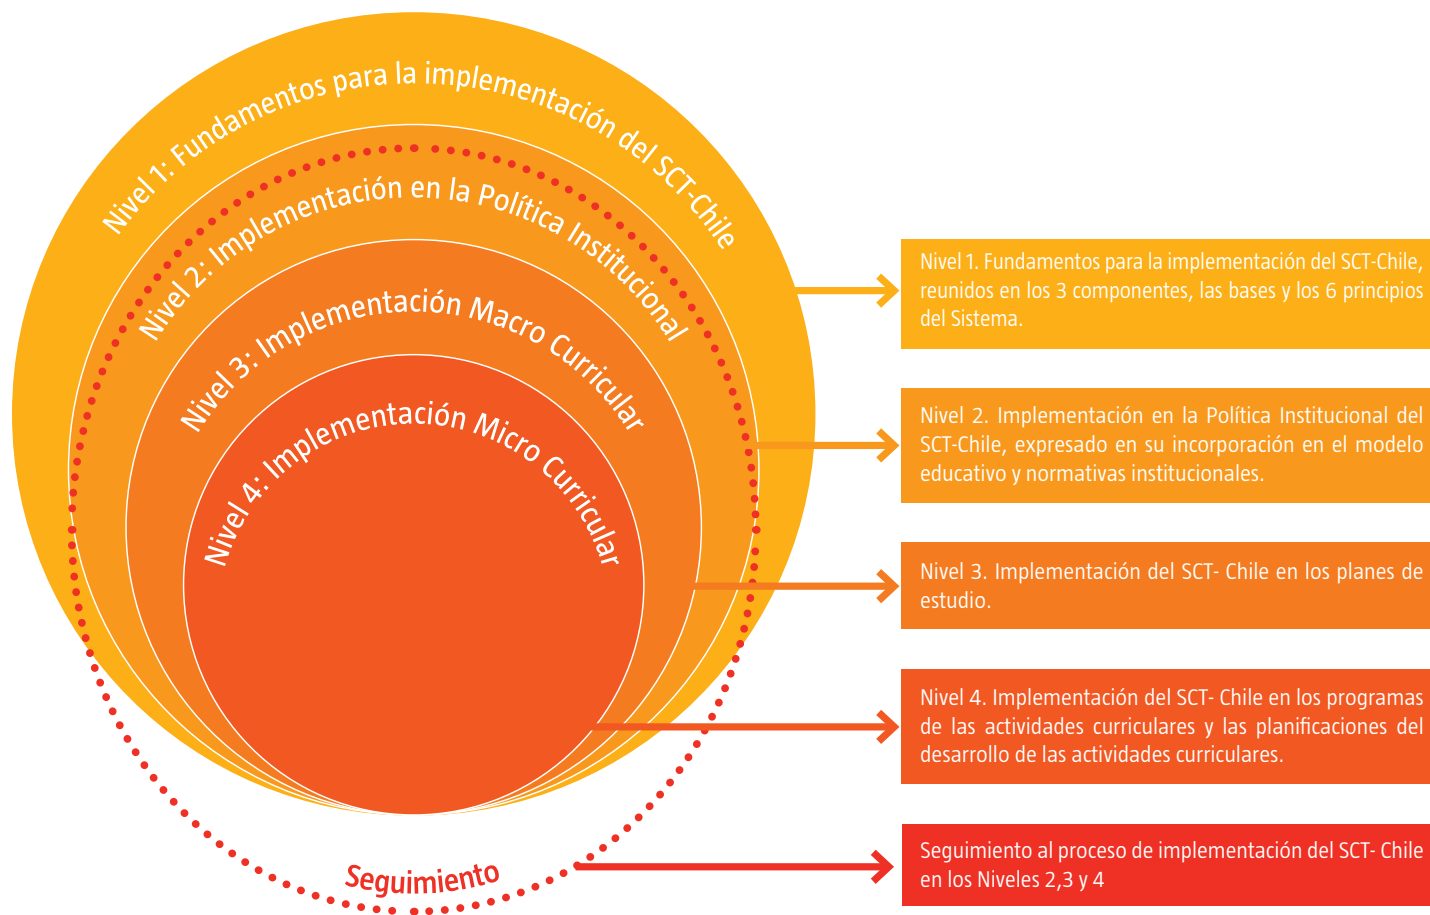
Nivel 1: Fundamentos para la implementación del SCT-Chile

Nivel 2: Implementación en la Política Institucional

Nivel 3: Implementación Macro Curricular

Nivel 4: Implementación Micro Curricular

Seguimiento

Nivel 1. Fundamentos para la implementación del SCT-Chile, reunidos en los 3 componentes, las bases y los 6 principios del Sistema.

Nivel 2. Implementación en la Política Institucional del SCT-Chile, expresado en su incorporación en el modelo educativo y normativas institucionales.

Nivel 3. Implementación del SCT- Chile en los planes de estudio.

Nivel 4. Implementación del SCT- Chile en los programas de las actividades curriculares y las planificaciones del desarrollo de las actividades curriculares.

Seguimiento al proceso de implementación del SCT- Chile en los Niveles 2,3 y 4